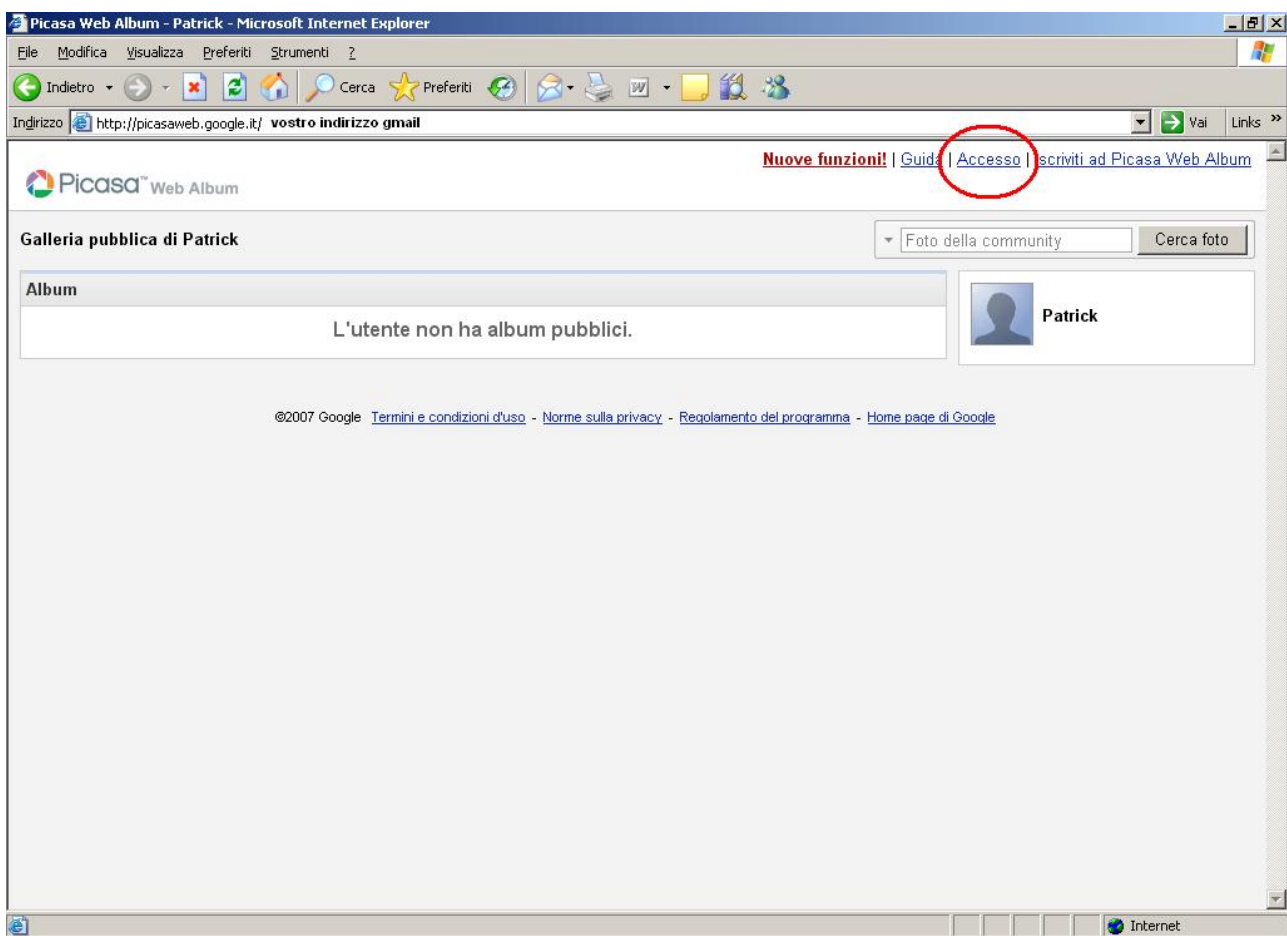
Picasa Web Album - Patrick - Microsoft Internet Explorer

File Modifica Visualizza Preferiti Strumenti ?

Indietro Cerca Preferiti

Indirizzo http://picasaweb.google.it/ vostro indirizzo gmail

Vai Links »

Picasa™ Web Album

Nuove funzioni! | Guida | Accesso | Iscriviti ad Picasa Web Album

Galleria pubblica di Patrick

Foto della community Cerca foto

Album

L'utente non ha album pubblici.

Patrick

©2007 Google Termini e condizioni d'uso - Norme sulla privacy - Regolamento del programma - Home page di Google

Internet